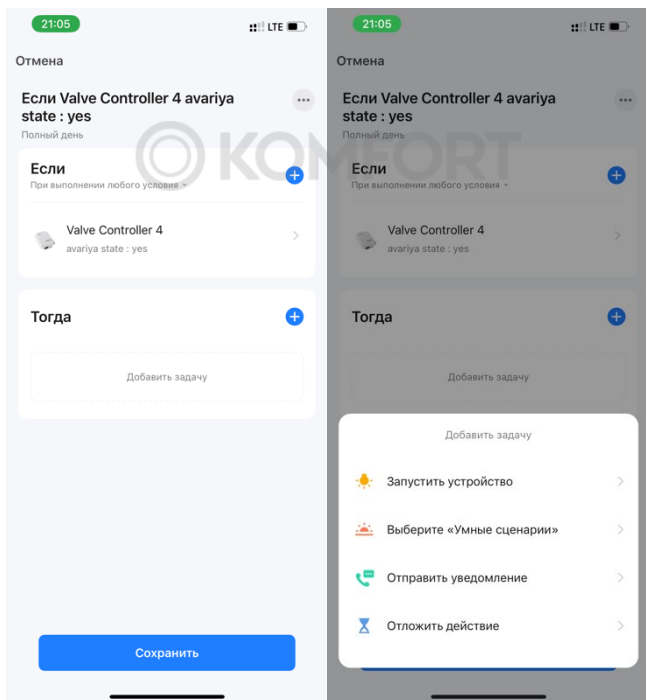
21:05
LTE

Отмена

Если Valve Controller 4 avariya state : yes
Полный день

KOMFORT

Если
При выполнении любого условия

Valve Controller 4
avariya state : yes

Тогда

Добавить задачу

Сохранить

21:05
LTE

Отмена

Если Valve Controller 4 avariya state : yes
Полный день

Если
При выполнении любого условия

Valve Controller 4
avariya state : yes

Тогда

Добавить задачу

Добавить задачу

Запустить устройство

Выберите «Умные сценарии»

Отправить уведомление

Отложить действие